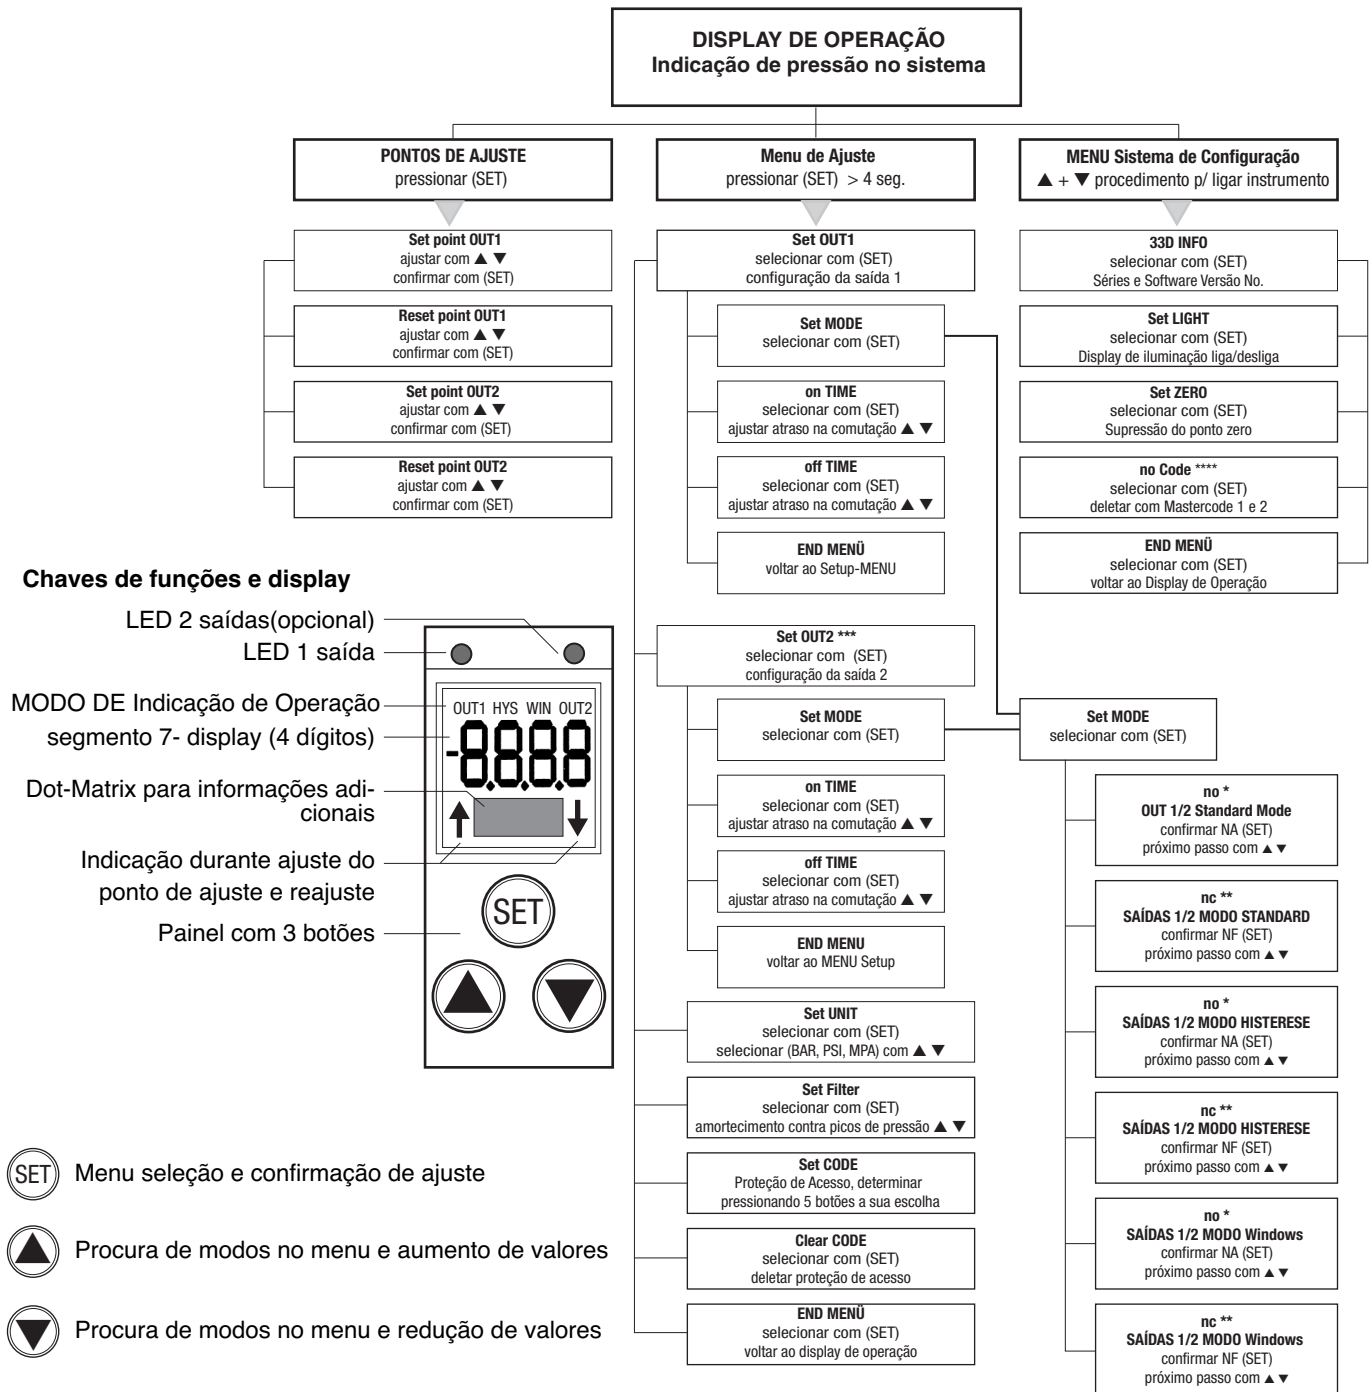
DISPLAY DE OPERAÇÃO
Indicação de pressão no sistema

PONTOS DE AJUSTE
pressionar (SET)

Set point OUT1
ajustar com ▲ ▼
confirmar com (SET)

Reset point OUT1
ajustar com ▲ ▼
confirmar com (SET)

Set point OUT2
ajustar com ▲ ▼
confirmar com (SET)

Reset point OUT2
ajustar com ▲ ▼
confirmar com (SET)

Menu de Ajuste
pressionar (SET) > 4 seg.

Set OUT1
selecionar com (SET)
configuração da saída 1

Set MODE
selecionar com (SET)

on TIME
selecionar com (SET)
ajustar atraso na comutação ▲ ▼

off TIME
selecionar com (SET)
ajustar atraso na comutação ▲ ▼

END MENÜ
voltar ao Setup-MENU

Set OUT2 ***
selecionar com (SET)
configuração da saída 2

Set MODE
selecionar com (SET)

on TIME
selecionar com (SET)
ajustar atraso na comutação ▲ ▼

off TIME
selecionar com (SET)
ajustar atraso na comutação ▲ ▼

END MENU
voltar ao MENU Setup

Set UNIT
selecionar com (SET)
selecionar (BAR, PSI, MPA) com ▲ ▼

Set Filter
selecionar com (SET)
amortecimento contra picos de pressão ▲ ▼

Set CODE
Proteção de Acesso, determinar pressionando 5 botões a sua escolha

Clear CODE
selecionar com (SET)
deletar proteção de acesso

END MENÜ
selecionar com (SET)
voltar ao display de operação

MENU Sistema de Configuração
▲ + ▼ procedimento p/ ligar instrumento

33D INFO
selecionar com (SET)
Séries e Software Versão No.

Set LIGHT
selecionar com (SET)
Display de iluminação liga/desliga

Set ZERO
selecionar com (SET)
Supressão do ponto zero

no Code ****
selecionar com (SET)
deletar com Mastercode 1 e 2

END MENÜ
selecionar com (SET)
voltar ao Display de Operação

Set MODE
selecionar com (SET)

no *
OUT 1/2 Standard Mode
confirmar NA (SET)
próximo passo com ▲ ▼

nc **
SAÍDAS 1/2 MODO STANDARD
confirmar NF (SET)
próximo passo com ▲ ▼

no *
SAÍDAS 1/2 MODO HISTERESE
confirmar NA (SET)
próximo passo com ▲ ▼

nc **
SAÍDAS 1/2 MODO HISTERESE
confirmar NF (SET)
próximo passo com ▲ ▼

no *
SAÍDAS 1/2 MODO Windows
confirmar NA (SET)
próximo passo com ▲ ▼

nc **
SAÍDAS 1/2 MODO Windows
confirmar NF (SET)
próximo passo com ▲ ▼

Chaves de funções e display

LED 2 saídas(opcional)
LED 1 saída
MODO DE Indicação de Operação
segmento 7- display (4 dígitos)
Dot-Matrix para informações adicionais
Indicação durante ajuste do ponto de ajuste e reajuste
Painel com 3 botões

OUT1 HYS WIN OUT2
-8.8.8.8
SET

SET Menu seleção e confirmação de ajuste
Procura de modos no menu e aumento de valores
Procura de modos no menu e redução de valores